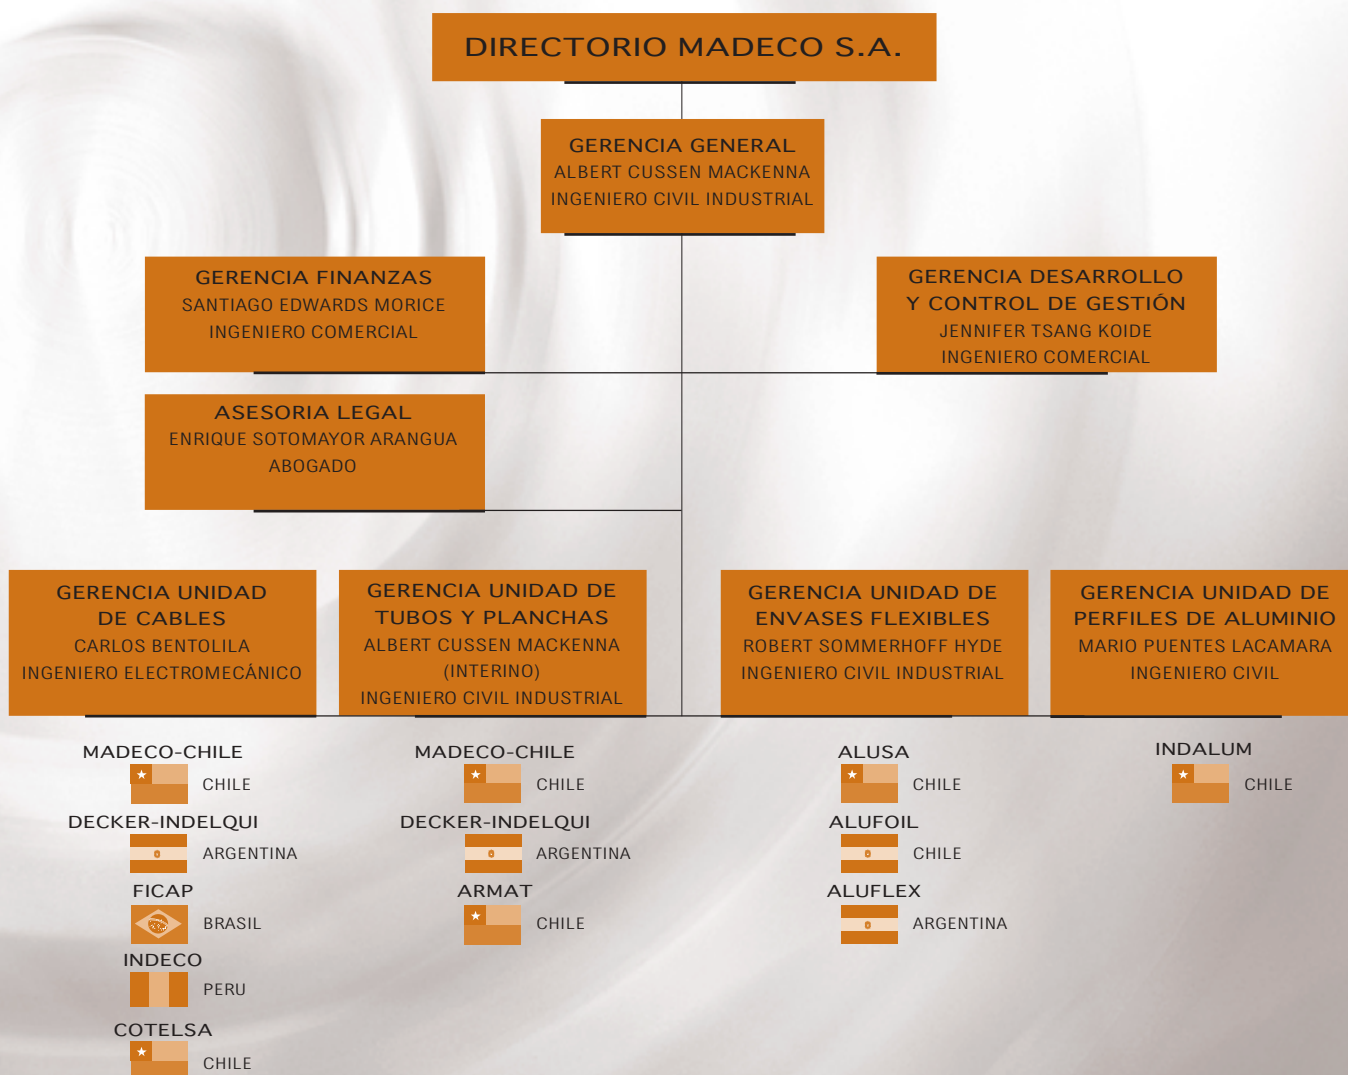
DIRECTORIO MADECO S.A.

GERENCIA GENERAL
ALBERT CUSSEN MACKENNA
INGENIERO CIVIL INDUSTRIAL

GERENCIA FINANZAS
SANTIAGO EDWARDS MORICE
INGENIERO COMERCIAL

GERENCIA DESARROLLO Y CONTROL DE GESTIÓN
JENNIFER TSANG KOIDE
INGENIERO COMERCIAL

ASESORIA LEGAL
ENRIQUE SOTOMAYOR ARANGUA
ABOGADO

GERENCIA UNIDAD DE CABLES
CARLOS BENTOLILA
INGENIERO ELECTROMECÁNICO

GERENCIA UNIDAD DE TUBOS Y PLANCHAS
ALBERT CUSSEN MACKENNA
(INTERINO)
INGENIERO CIVIL INDUSTRIAL

GERENCIA UNIDAD DE ENVASES FLEXIBLES
ROBERT SOMMERHOFF HYDE
INGENIERO CIVIL INDUSTRIAL

GERENCIA UNIDAD DE PERFILES DE ALUMINIO
MARIO PUENTES LACAMARA
INGENIERO CIVIL

MADECO-CHILE
CHILE
DECKER-INDELQUI
ARGENTINA
FICAP
BRASIL
INDECO
PERU
COTELSA
CHILE

MADECO-CHILE
CHILE
DECKER-INDELQUI
ARGENTINA
ARMAT
CHILE

ALUSA
CHILE
ALUFOIL
CHILE
ALUFLEX
ARGENTINA

INDALUM
CHILE